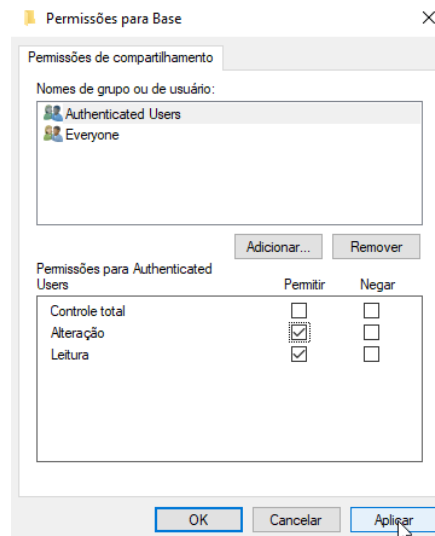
Permissões para Base

Permissões de compartilhamento

Nomes de grupo ou de usuário:

Authenticated Users
Everyone

Adicionar... Remover

Permissões para Authenticated Users

| | Permitir | Negar |
|---|---|---|
| Controle total | ☐ | ☐ |
| Alteração | ☑ | ☐ |
| Leitura | ☑ | ☐ |

OK Cancelar Aplicar